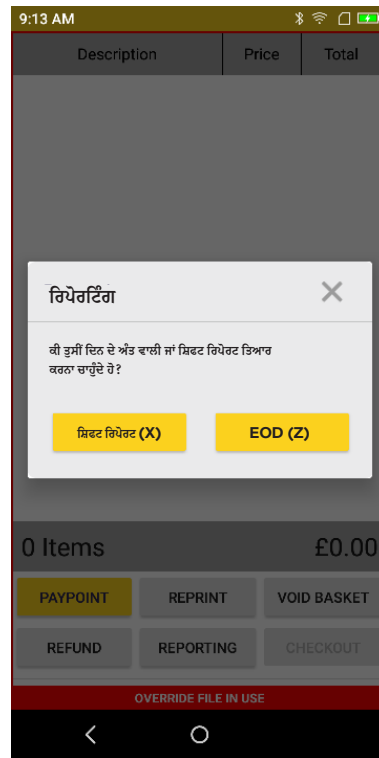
9:13 AM

| Description | Price | Total |
|---|---|---|

ਰਿਪੋਰਟਿੰਗ

ਕੀ ਤੁਸੀਂ ਦਿਨ ਦੇ ਅੰਤ ਵਾਲੀ ਜਾਂ ਸ਼ਿਫਟ ਰਿਪੋਰਟ ਤਿਆਰ ਕਰਨਾ ਚਾਹੁੰਦੇ ਹੋ?

ਸ਼ਿਫਟ ਰਿਪੋਰਟ (X)

EOD (Z)

0 Items

£0.00

PAYPOINT

REPRINT

VOID BASKET

REFUND

REPORTING

CHECKOUT

OVERRIDE FILE IN USE